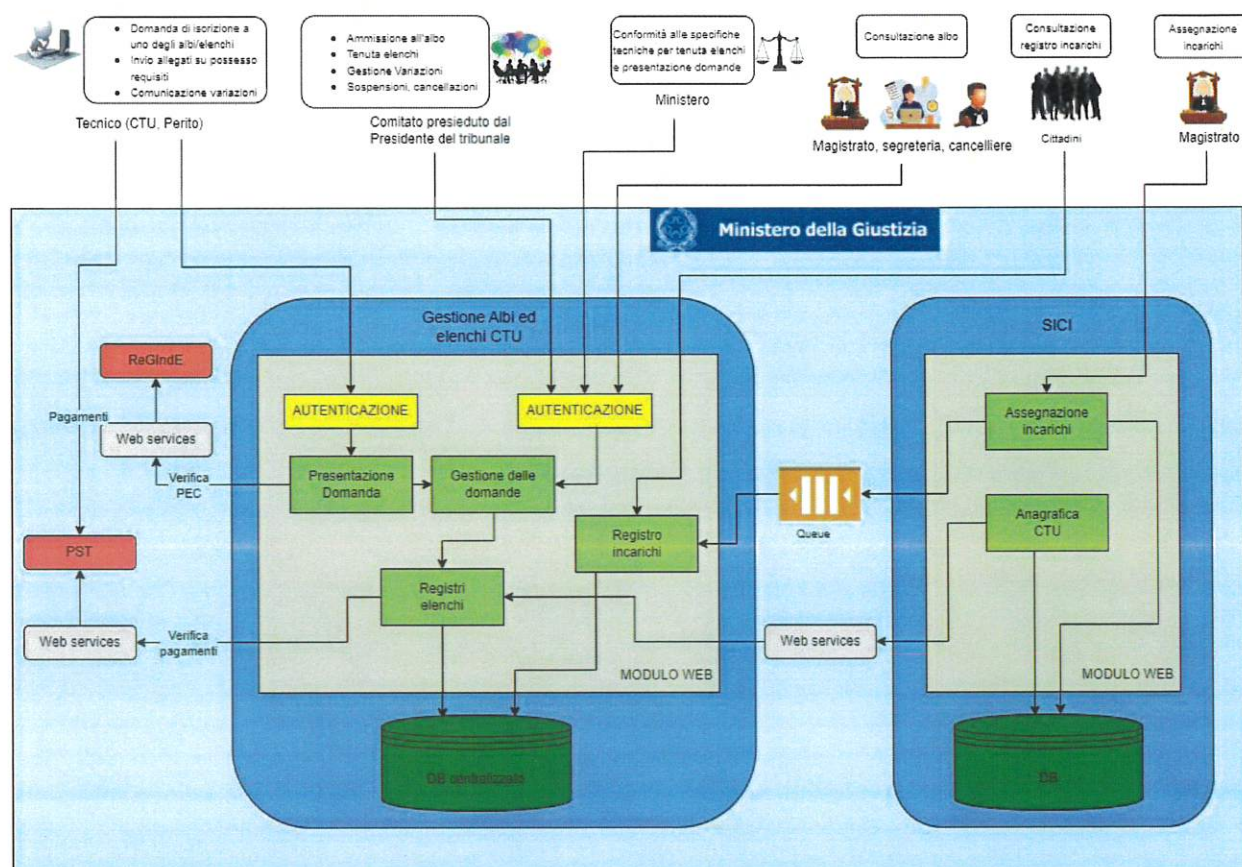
- Domanda di iscrizione a uno degli albi/elenchi
- Invio allegati su possesso requisiti
- Comunicazione variazioni

Tecnico (CTU, Perito)

- Ammissione all'albo
- Tenuta elenchi
- Gestione Variazioni
- Sospensioni, cancellazioni

Comitato presieduto dal Presidente del tribunale

Conformità alle specifiche tecniche per tenuta elenchi e presentazione domande

Ministero

Consultazione albo

Magistrato, segreteria, cancelliere

Consultazione registro incarichi

Cittadini

Assegnazione incarichi

Magistrato

Ministero della Giustizia

ReGIndE

Pagamenti

Web services

Verifica PEC

PST

Web services

Verifica pagamenti

Gestione Albi ed elenchi CTU

AUTENTICAZIONE

AUTENTICAZIONE

Presentazione Domanda

Gestione delle domande

Registro incarichi

Registri elenchi

MODULO WEB

DB centralizzato

Queue

Web services

SICI

Assegnazione incarichi

Anagrafica CTU

MODULO WEB

DB